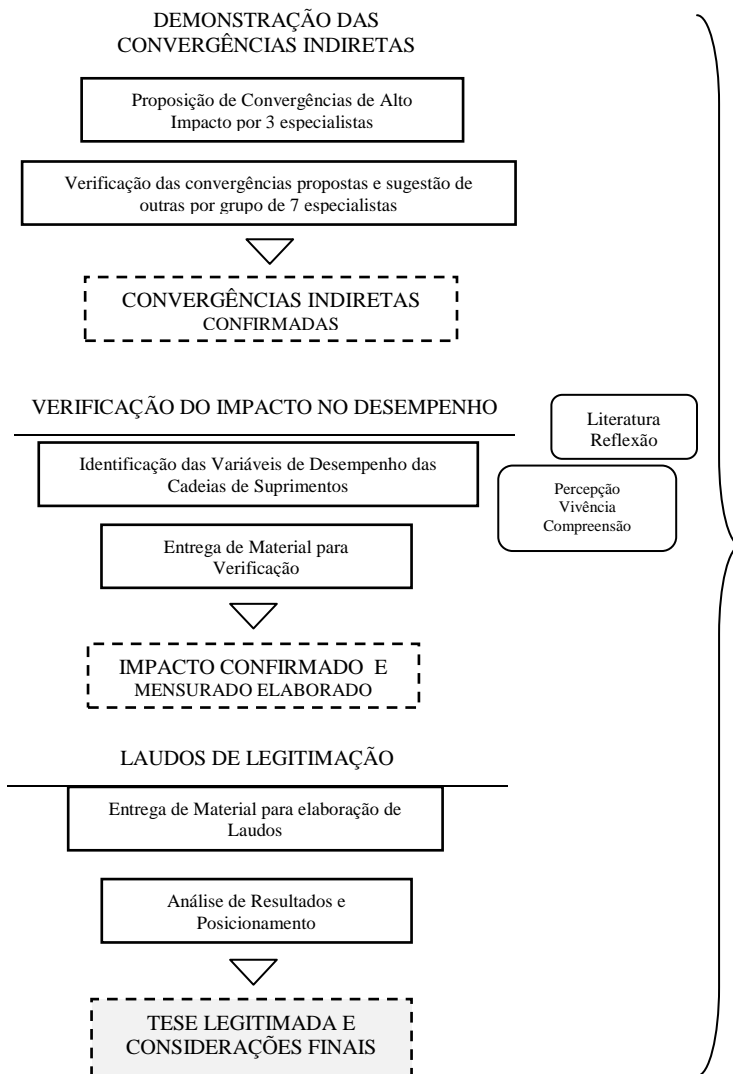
DEMONSTRAÇÃO DAS CONVERGÊNCIAS INDIRETAS

Proposição de Convergências de Alto Impacto por 3 especialistas

Verificação das convergências propostas e sugestão de outras por grupo de 7 especialistas

CONVERGÊNCIAS INDIRETAS
CONFIRMADAS

VERIFICAÇÃO DO IMPACTO NO DESEMPENHO

Literatura
Reflexão

Identificação das Variáveis de Desempenho das Cadeias de Suprimentos

Percepção
Vivência
Compreensão

Entrega de Material para Verificação

IMPACTO CONFIRMADO E
MENSURADO ELABORADO

LAUDOS DE LEGITIMAÇÃO

Entrega de Material para elaboração de Laudos

Análise de Resultados e Posicionamento

TESE LEGITIMADA E
CONSIDERAÇÕES FINAIS